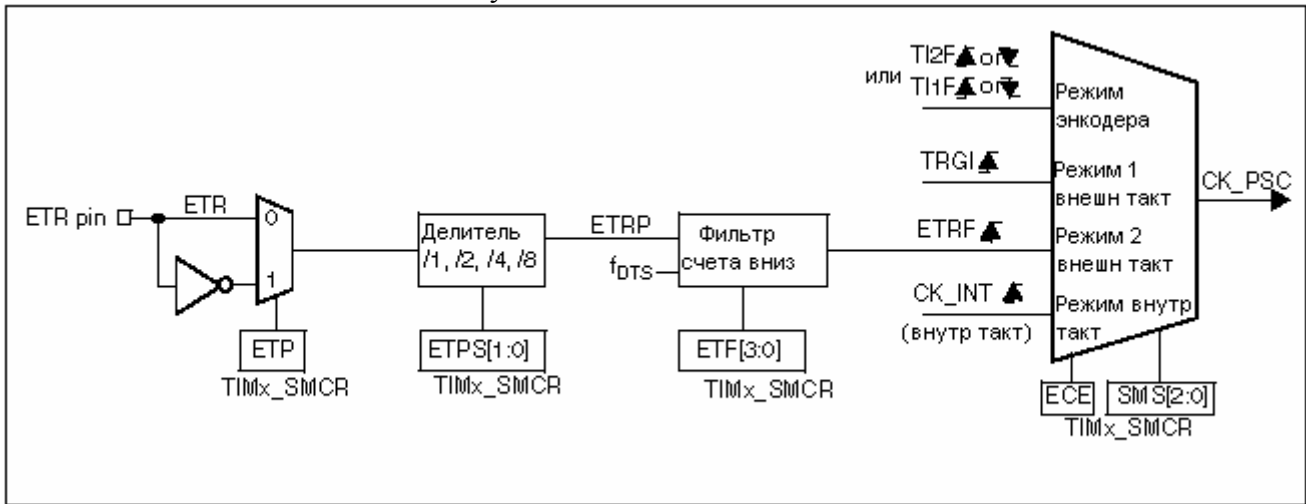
TI2F or
или TI1F or

Режим энкодера

TRGI

Режим 1 внешн такт

CK_PSC

ETR pin

ETR

0

1

Делитель /1, /2, /4, /8

ETRP

Фильтр счета вниз

$f_{DTS}$

ETRF

Режим 2 внешн такт

CK_INT

(внутр такт)

Режим внутр такт

ETP

TIMx_SMCR

ETPS[1:0]

TIMx_SMCR

ETF[3:0]

TIMx_SMCR

ECE

SMS[2:0]

TIMx_SMCR